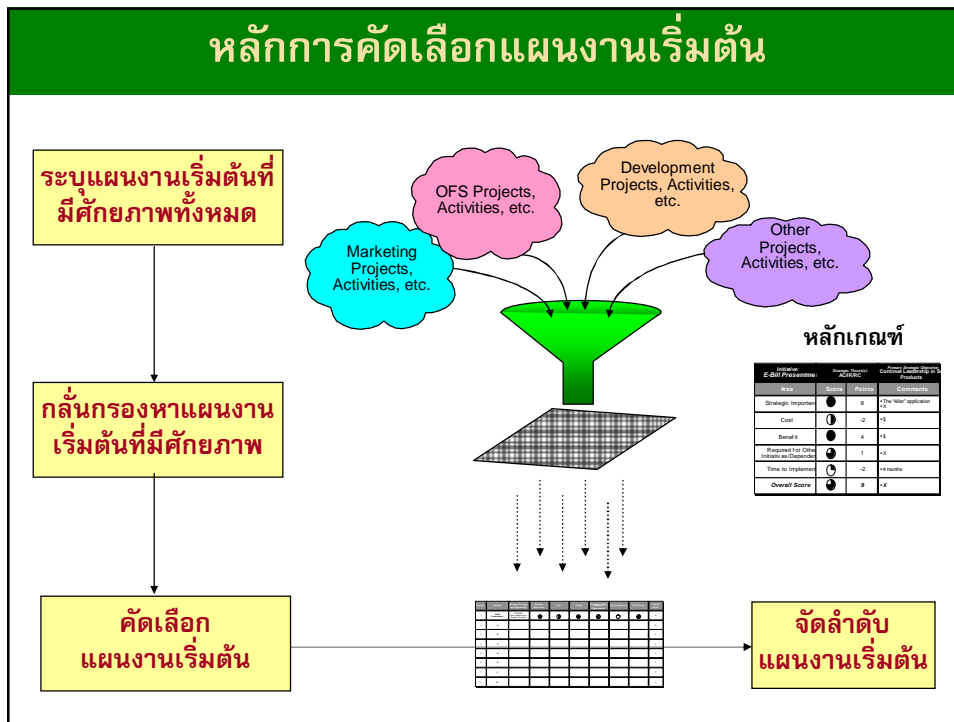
หลักการคัดเลือกแผนงานเริ่มต้น

ระบุแผนงานเริ่มต้นที่มีศักยภาพทั้งหมด

กลั่นกรองหาแผนงานเริ่มต้นที่มีศักยภาพ

คัดเลือกแผนงานเริ่มต้น

Marketing Projects, Activities, etc.

OFS Projects, Activities, etc.

Development Projects, Activities, etc.

Other Projects, Activities, etc.

หลักเกณฑ์

| Initiative: E-Bill Presentment | Strategic Thrust(s): ACIR/RC | Primary Strategic Objective: Continue Leadership in S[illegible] Products |
|---|---|---|
| Area | Score | Points | Comments |
| Strategic Importan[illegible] | | 8 | • The "killer" application • X |
| Cost | | -2 | • $ |
| Benefit | | 4 | • $ |
| Required for Other Initiatives/Depender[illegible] | | 1 | • X |
| Time to Implemen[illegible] | | -2 | • # months |
| Overall Score | | 9 | • X |

จัดลำดับแผนงานเริ่มต้น